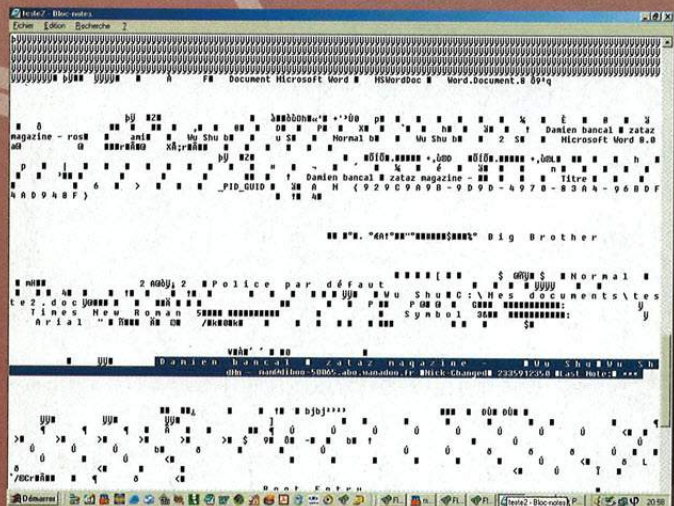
teste2 - Bloc-notes
Fichier Edition Recherche ?

Document Microsoft Word HSWordDoc Word.Document.8

Damien bancal zataz magazine - ros Wu Shu Normal Wu Shu 2 Microsoft Word 8.0

Damien bancal zataz magazine - Titre
_PID_GUID {929C9A98-9D9D-4970-83A4-968DF4AD948F}

Big Brother

Normal
Police par défaut
te2.doc Wu Shu C:\Mes documents\tes
Times New Roman Symbol
Arial

Damien bancal zataz magazine - Wu Shu Wu Sh
dhs - nam@dibou-58065.abo.wanadoo.fr Nick-Changed 2335912350 Last Note:

bjbj

Root Entry

Démarrer
teste2 - Bloc-notes
20:58